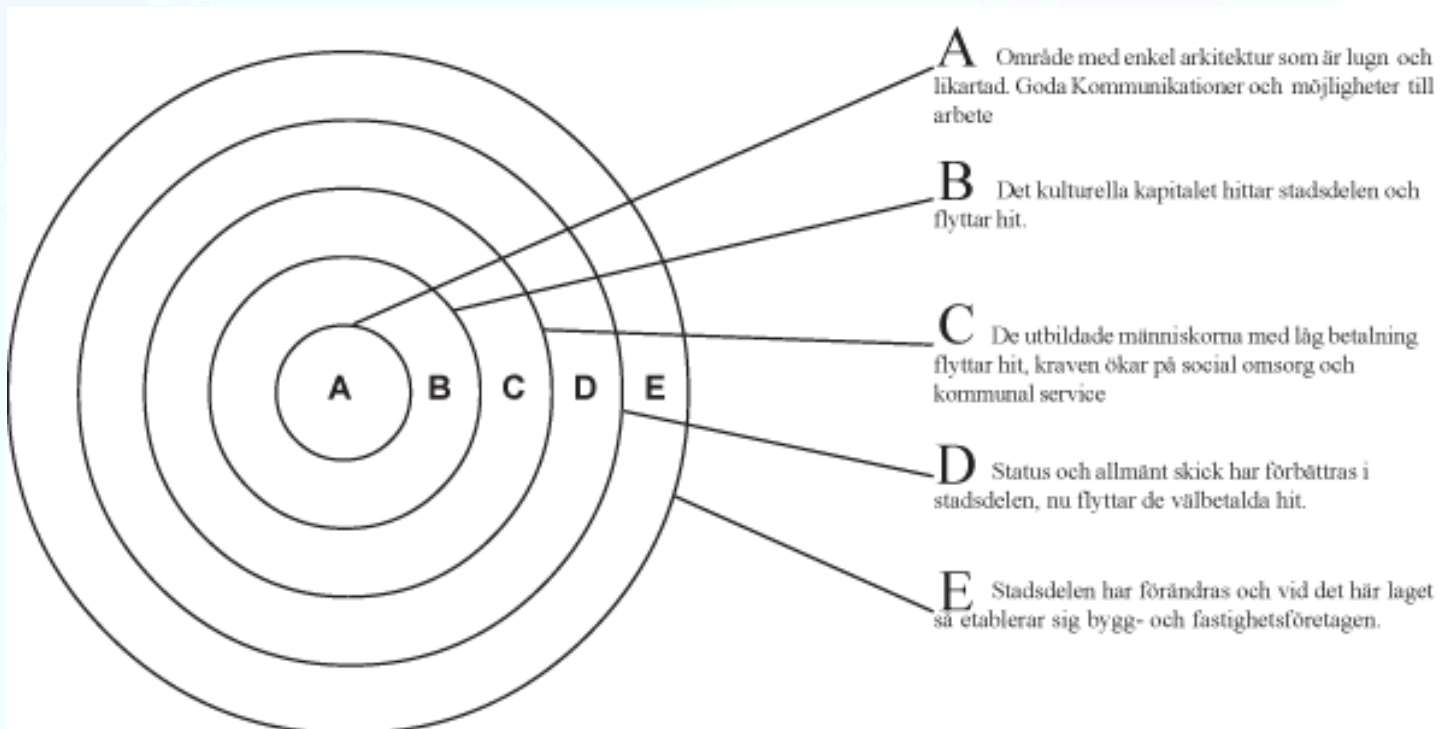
A B C D E

A Område med enkel arkitektur som är lugn och likartad. Goda Kommunikationer och möjligheter till arbete

B Det kulturella kapitalet hittar stadsdelen och flyttar hit.

C De utbildade människorna med låg betalning flyttar hit, kraven ökar på social omsorg och kommunal service

D Status och allmänt skick har förbättras i stadsdelen, nu flyttar de välbetalda hit.

E Stadsdelen har förändras och vid det här laget så etablerar sig bygg- och fastighetsföretagen.